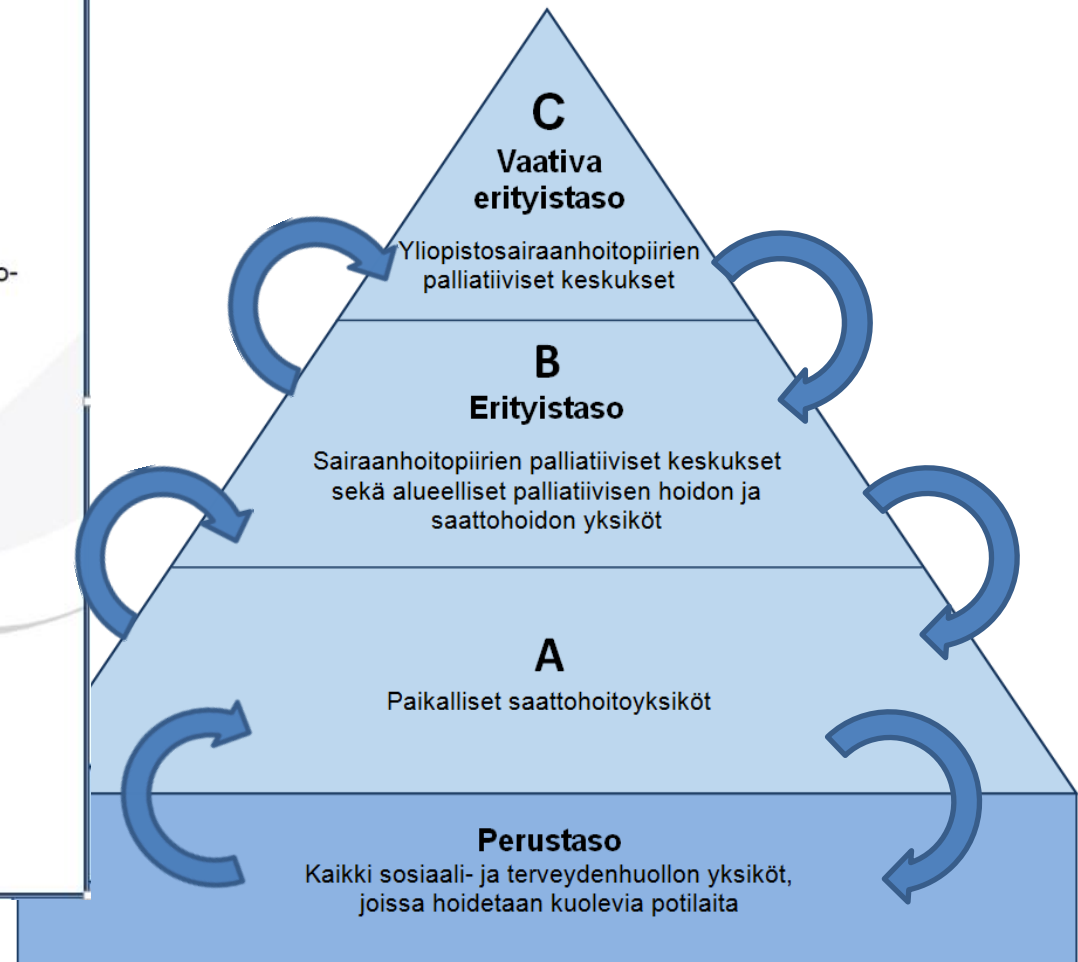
o-

C
Vaativa erityistaso
Yliopistosairaanhoitopiirien palliatiiviset keskukset

B
Erityistaso
Sairaanhoitopiirien palliatiiviset keskukset sekä alueelliset palliatiivisen hoidon ja saattohoidon yksiköt

A
Paikalliset saattohoitoyksiköt

Perustaso
Kaikki sosiaali- ja terveydenhuollon yksiköt, joissa hoidetaan kuolevia potilaita